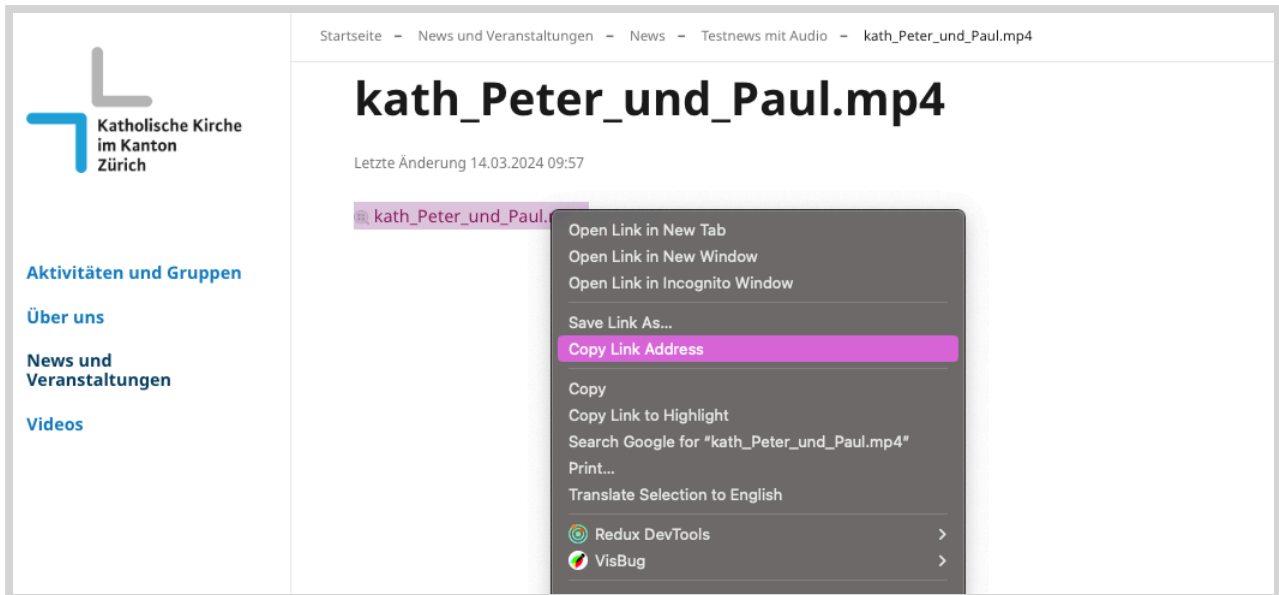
Katholische Kirche im Kanton Zürich

Aktivitäten und Gruppen

Über uns

News und Veranstaltungen

Videos

Startseite – News und Veranstaltungen – News – Testnews mit Audio – kath_Peter_und_Paul.mp4

kath_Peter_und_Paul.mp4

Letzte Änderung 14.03.2024 09:57

kath_Peter_und_Paul.m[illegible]

Open Link in New Tab
Open Link in New Window
Open Link in Incognito Window

Save Link As...
Copy Link Address

Copy
Copy Link to Highlight
Search Google for "kath_Peter_und_Paul.mp4"
Print...
Translate Selection to English

Redux DevTools
VisBug